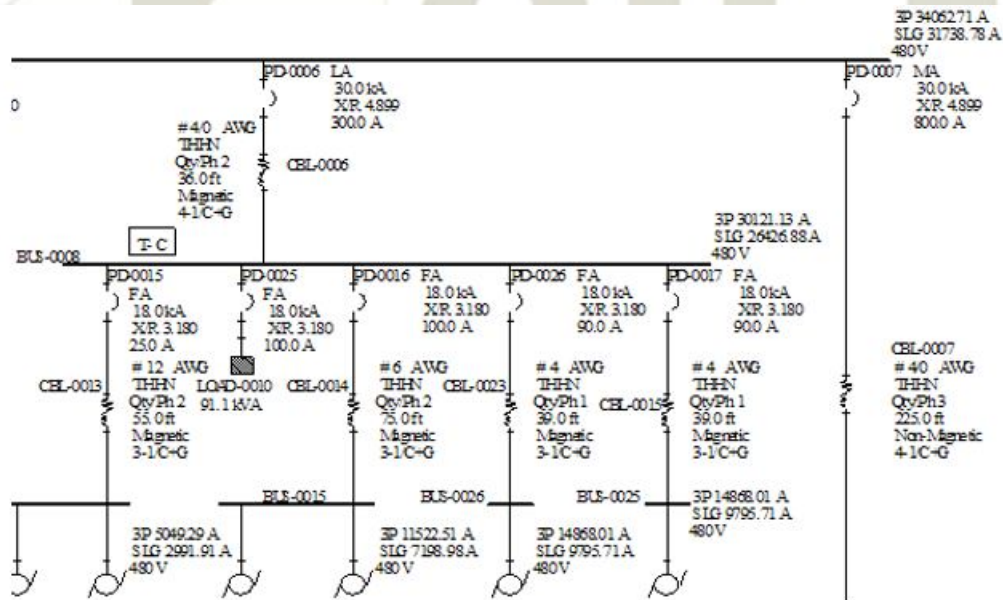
3P 34062.71 A
SLG 31738.78 A
480V

0

PD-0006 LA
30.0 kA
X/R 4.899
300.0 A

PD-0007 MA
30.0 kA
X/R 4.899
800.0 A

# 4/0 AWG
THHN
Qty/Ph 2
36.0 ft
Magnetic
4-1/C+G

CBL-0006

T-C

3P 30121.13 A
SLG 26426.88 A
480 V

BUS-0008

PD-0015
FA
18.0 kA
X/R 3.180
25.0 A

PD-0025
FA
18.0 kA
X/R 3.180
100.0 A

PD-0016 FA
18.0 kA
X/R 3.180
100.0 A

PD-0026 FA
18.0 kA
X/R 3.180
90.0 A

PD-0017 FA
18.0 kA
X/R 3.180
90.0 A

CBL-0013
# 12 AWG
THHN
Qty/Ph 2
55.0 ft
Magnetic
3-1/C+G

LOAD-0010
91.1 kVA

CBL-0014
# 6 AWG
THHN
Qty/Ph 2
75.0 ft
Magnetic
3-1/C+G

CBL-0023
# 4 AWG
THHN
Qty/Ph 1
39.0 ft
Magnetic
3-1/C+G

CBL-0015
# 4 AWG
THHN
Qty/Ph 1
39.0 ft
Magnetic
3-1/C+G

CBL-0007
# 4/0 AWG
THHN
Qty/Ph 3
225.0 ft
Non-Magnetic
4-1/C+G

BUS-0015

BUS-0026

BUS-0025
3P 14868.01 A
SLG 9795.71 A
480V

3P 5049.29 A
SLG 2991.91 A
480 V

3P 11522.51 A
SLG 7198.98 A
480 V

3P 14868.01 A
SLG 9795.71 A
480 V